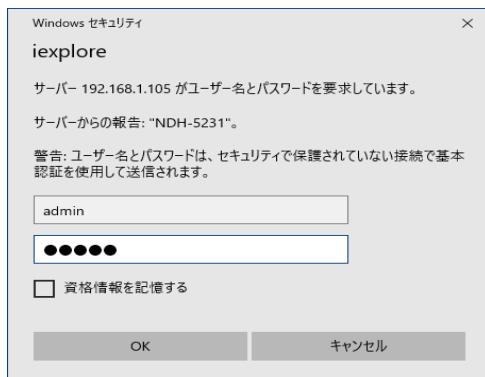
Windows セキュリティ
×

iexplore

サーバー 192.168.1.105 がユーザー名とパスワードを要求しています。

サーバーからの報告: "NDH-5231"。

警告: ユーザー名とパスワードは、セキュリティで保護されていない接続で基本認証を使用して送信されます。

admin

●●●●●

資格情報を記憶する

OK
キャンセル